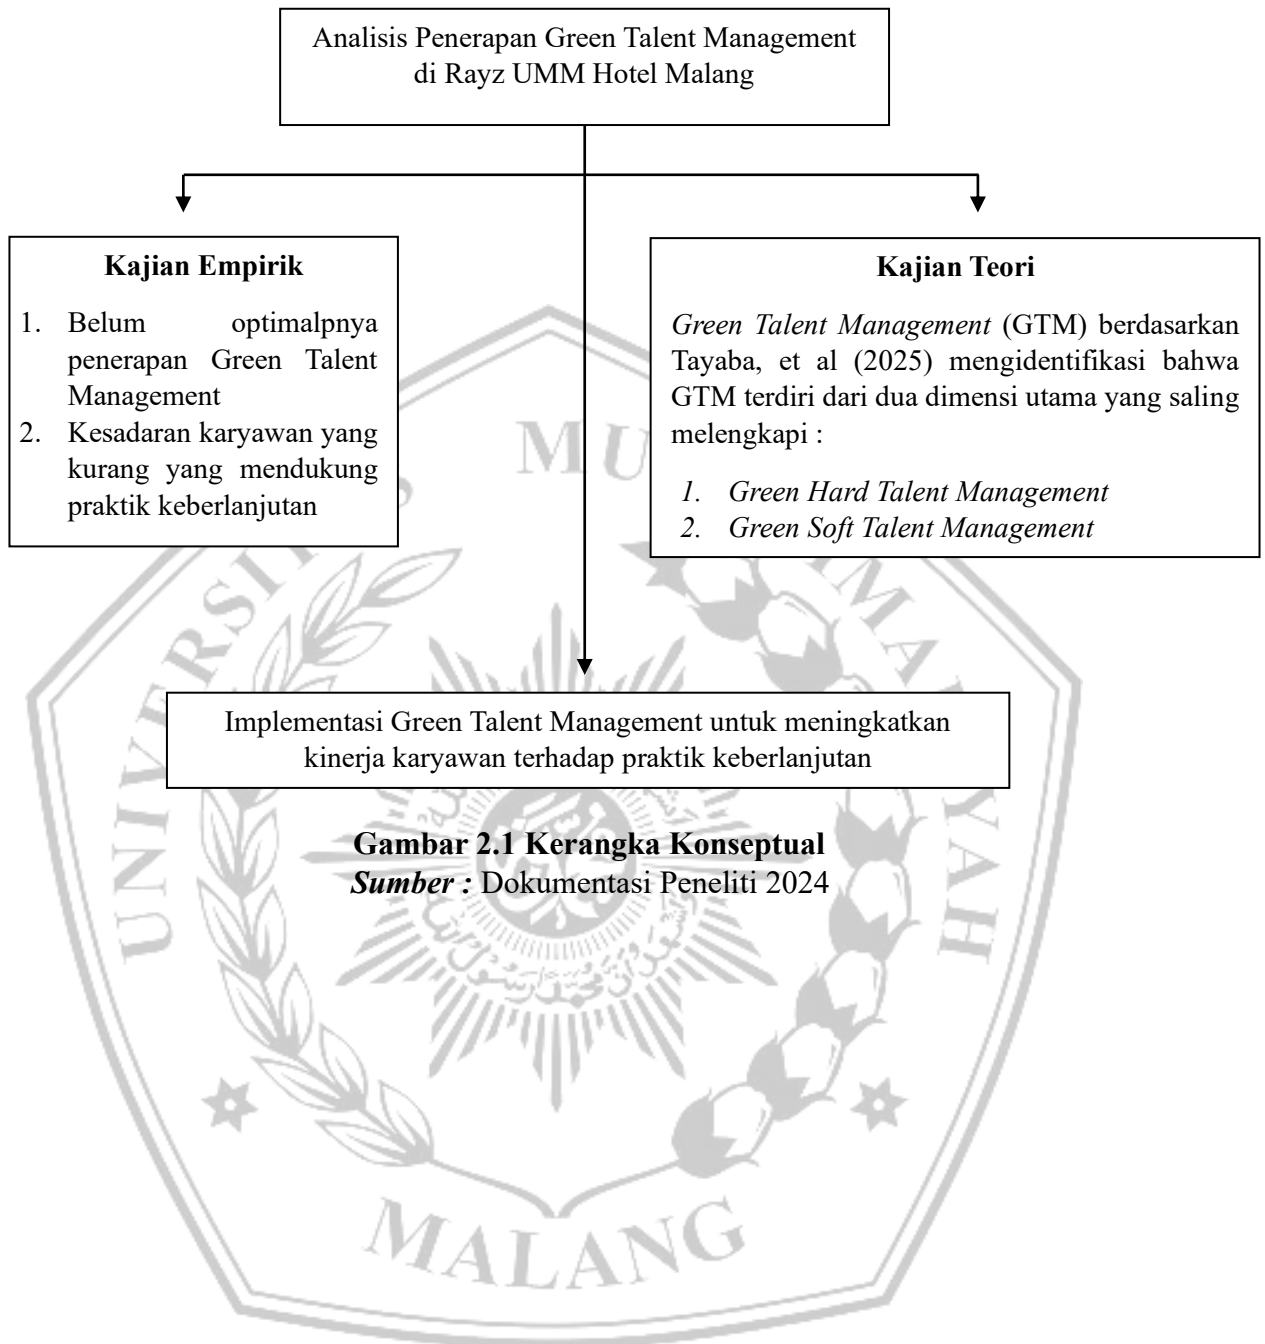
Analisis Penerapan Green Talent Management di Rayz UMM Hotel Malang

**Kajian Empirik**

1. Belum optimalpnya penerapan Green Talent Management
2. Kesadaran karyawan yang kurang yang mendukung praktik keberlanjutan

**Kajian Teori**

*Green Talent Management* (GTM) berdasarkan Tayaba, et al (2025) mengidentifikasi bahwa GTM terdiri dari dua dimensi utama yang saling melengkapi :

1. *Green Hard Talent Management*
2. *Green Soft Talent Management*

Implementasi Green Talent Management untuk meningkatkan kinerja karyawan terhadap praktik keberlanjutan

**Gambar 2.1 Kerangka Konseptual**
***Sumber :*** Dokumentasi Peneliti 2024

MU

MALANG